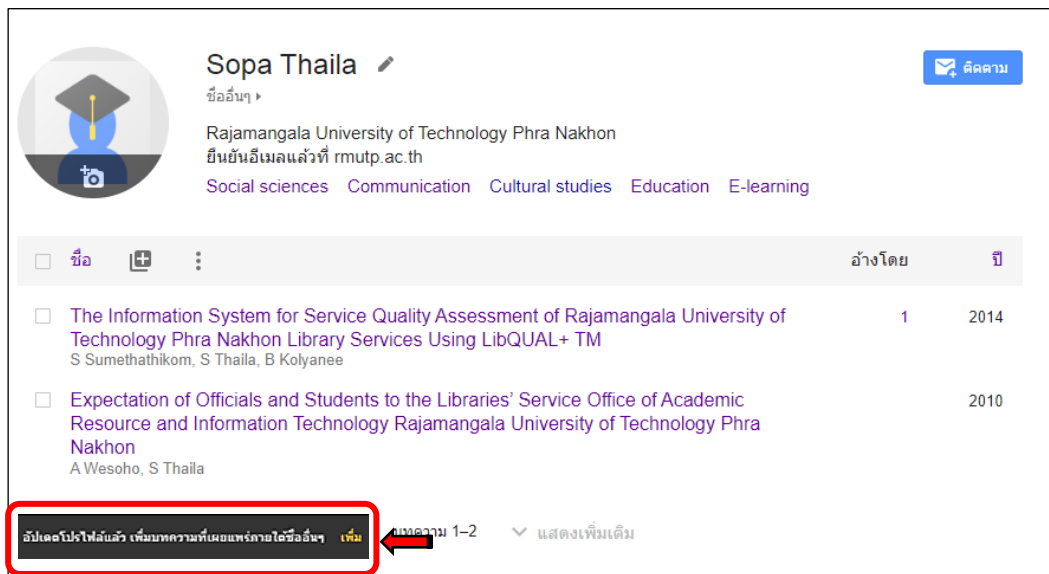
Sopa Thaila

ชื่ออื่นๆ

Rajamangala University of Technology Phra Nakhon
ยืนยันอีเมลแล้วที่ rmutp.ac.th

Social sciences Communication Cultural studies Education E-learning

ติดตาม

| ชื่อ | อ้างโดย | ปี |
|---|---|---|
| The Information System for Service Quality Assessment of Rajamangala University of Technology Phra Nakhon Library Services Using LibQUAL+ TM<br>S Sumethathikom, S Thaila, B Kolyanee | 1 | 2014 |
| Expectation of Officials and Students to the Libraries' Service Office of Academic Resource and Information Technology Rajamangala University of Technology Phra Nakhon<br>A Wesoho, S Thaila | | 2010 |

อัปเดตโปรไฟล์แล้ว เพิ่มบทความที่เผยแพร่ภายใต้ชื่ออื่นๆ เพิ่ม

บทความ 1–2

แสดงเพิ่มเติม